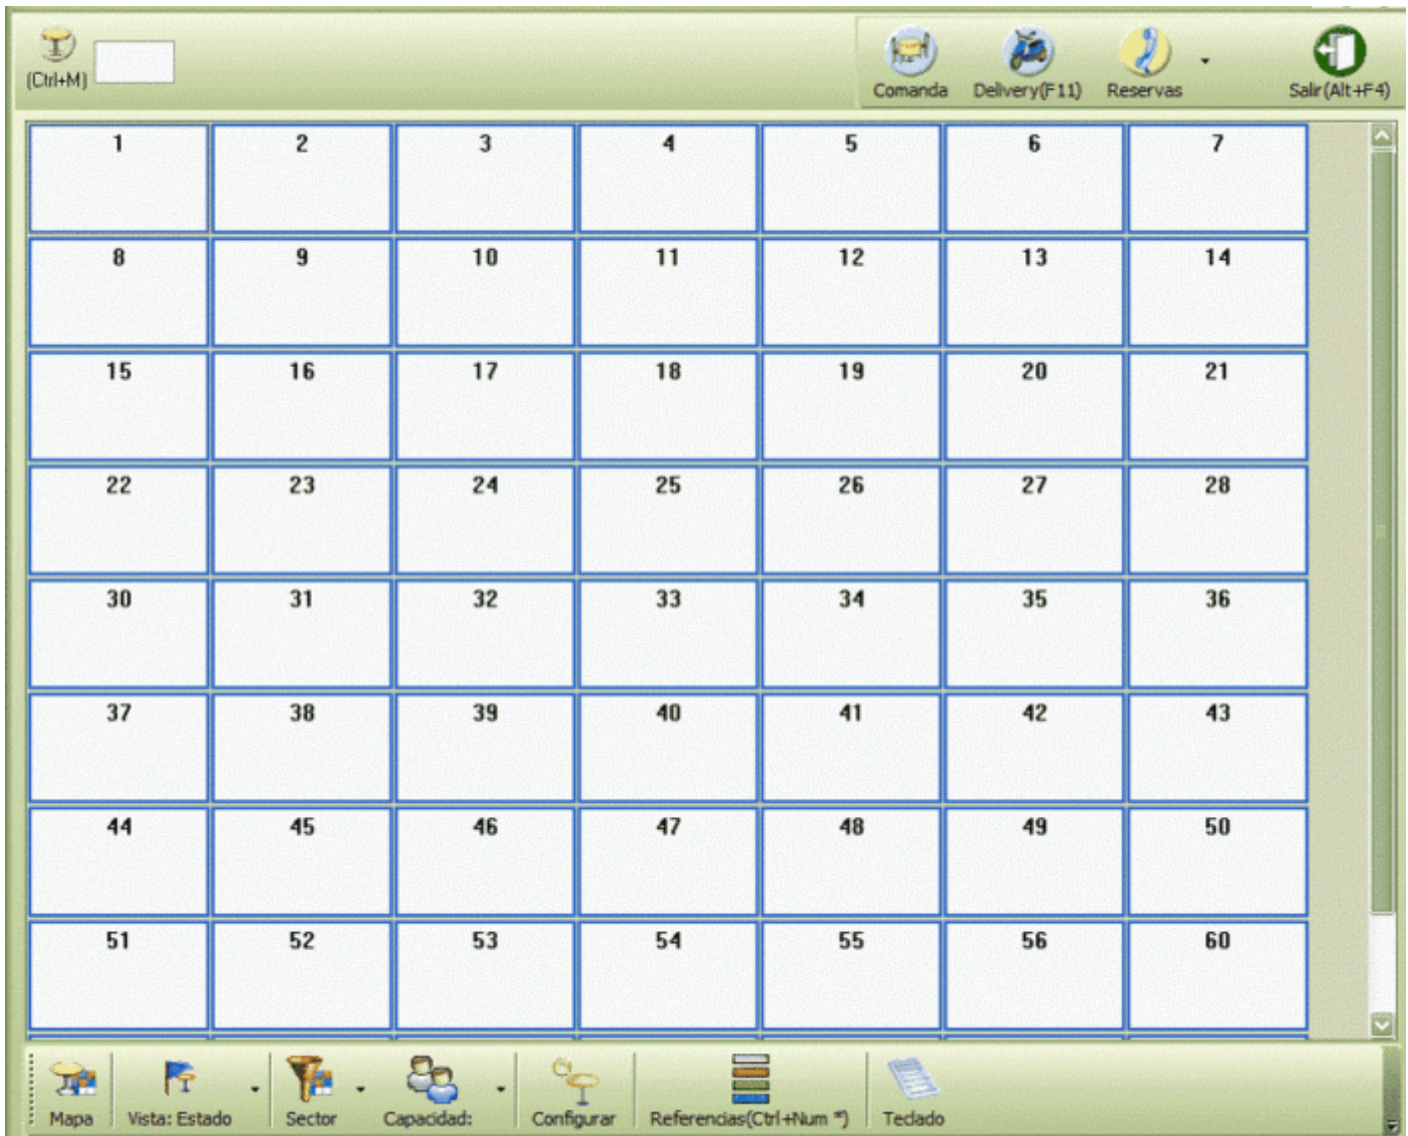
(Ctrl+M)

Comanda Delivery(F11) Reservas Salir(Alt+F4)

| 1 | 2 | 3 | 4 | 5 | 6 | 7 |
|---|---|---|---|---|---|---|
| 8 | 9 | 10 | 11 | 12 | 13 | 14 |
| 15 | 16 | 17 | 18 | 19 | 20 | 21 |
| 22 | 23 | 24 | 25 | 26 | 27 | 28 |
| 30 | 31 | 32 | 33 | 34 | 35 | 36 |
| 37 | 38 | 39 | 40 | 41 | 42 | 43 |
| 44 | 45 | 46 | 47 | 48 | 49 | 50 |
| 51 | 52 | 53 | 54 | 55 | 56 | 60 |

Mapa Vista: Estado Sector Capacidad: Configurar Referencias(Ctrl+Num *) Teclado